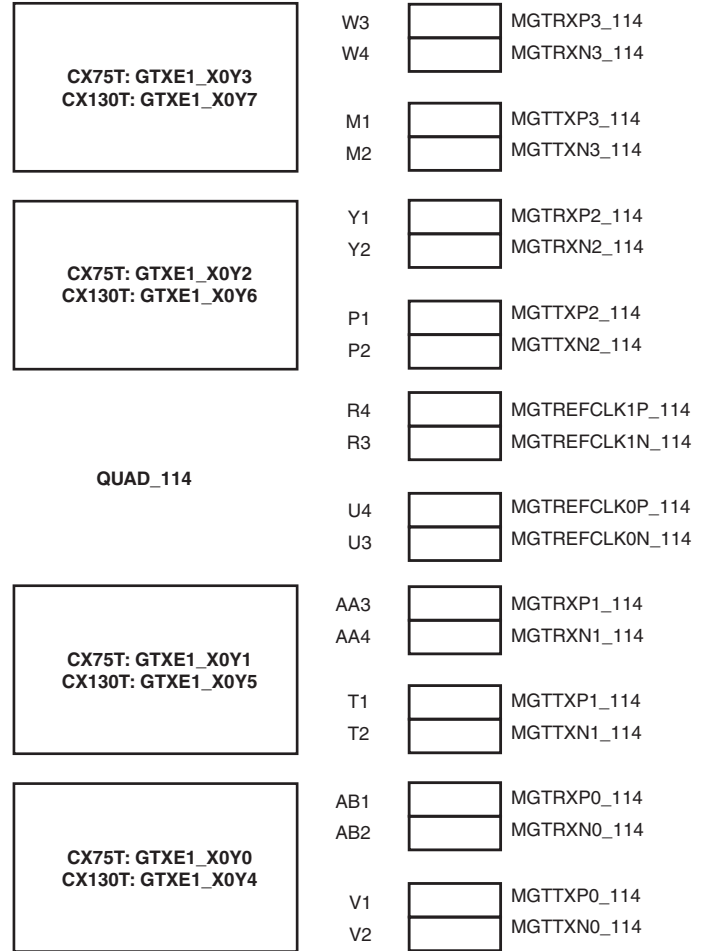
CX75T: GTXE1_X0Y3
CX130T: GTXE1_X0Y7

W3 MGTRXP3_114
W4 MGTRXN3_114

M1 MGTTXP3_114
M2 MGTTXN3_114

CX75T: GTXE1_X0Y2
CX130T: GTXE1_X0Y6

Y1 MGTRXP2_114
Y2 MGTRXN2_114

P1 MGTTXP2_114
P2 MGTTXN2_114

R4 MGTREFCLK1P_114
R3 MGTREFCLK1N_114

QUAD_114

U4 MGTREFCLK0P_114
U3 MGTREFCLK0N_114

CX75T: GTXE1_X0Y1
CX130T: GTXE1_X0Y5

AA3 MGTRXP1_114
AA4 MGTRXN1_114

T1 MGTTXP1_114
T2 MGTTXN1_114

CX75T: GTXE1_X0Y0
CX130T: GTXE1_X0Y4

AB1 MGTRXP0_114
AB2 MGTRXN0_114

V1 MGTTXP0_114
V2 MGTTXN0_114